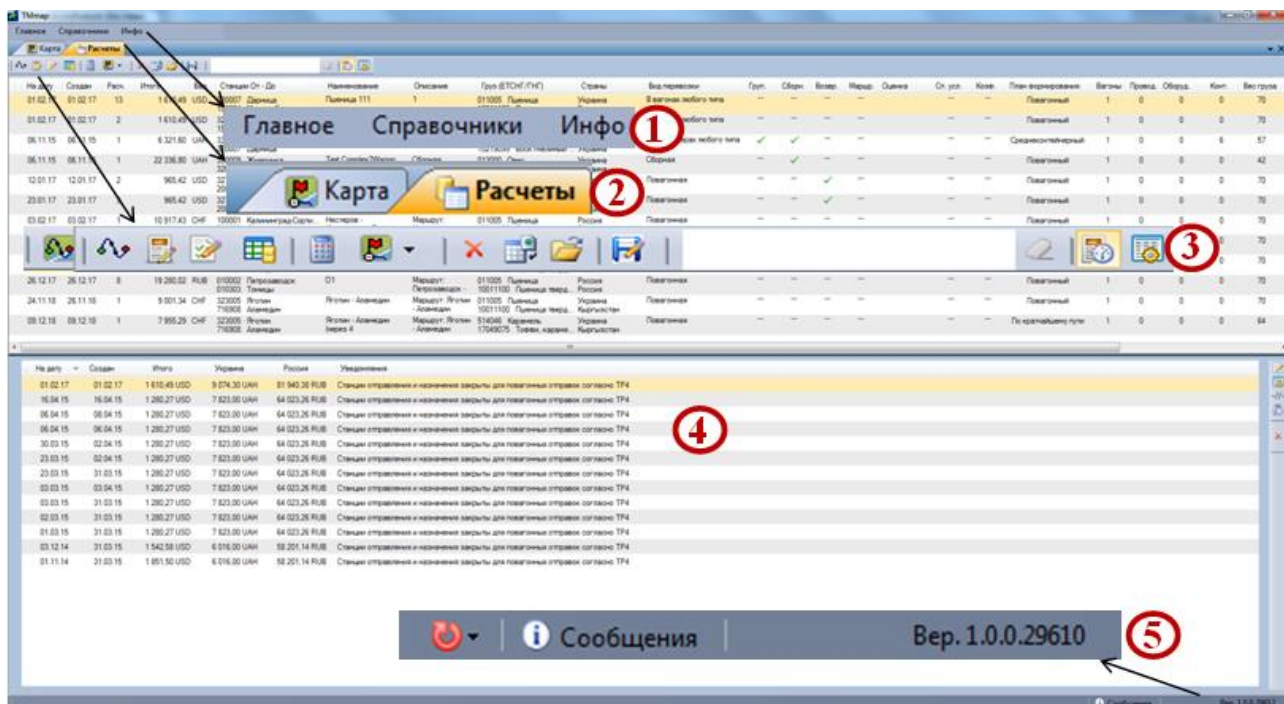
Главное Справочники Инфо

Карта Расчеты

Главное Справочники Инфо ①

Карта Расчеты ②

③

| На дату | Создан | Итого | Украина | Россия | Уведомления |
|---|---|---|---|---|---|
| 01.02.17 | 01.02.17 | 1 610,49 USD | 9 074,30 UAH | 81 940,30 RUB | Станции отправления и назначения закрыты для повагонных отправок согласно ТР4 |
| 16.04.15 | 16.04.15 | 1 280,27 USD | 7 623,00 UAH | 64 023,26 RUB | Станции отправления и назначения закрыты для повагонных отправок согласно ТР4 |
| 06.04.15 | 06.04.15 | 1 280,27 USD | 7 623,00 UAH | 64 023,26 RUB | Станции отправления и назначения закрыты для повагонных отправок согласно ТР4 |
| 06.04.15 | 06.04.15 | 1 280,27 USD | 7 623,00 UAH | 64 023,26 RUB | Станции отправления и назначения закрыты для повагонных отправок согласно ТР4 |
| 30.03.15 | 02.04.15 | 1 280,27 USD | 7 623,00 UAH | 64 023,26 RUB | Станции отправления и назначения закрыты для повагонных отправок согласно ТР4 |
| 23.03.15 | 02.04.15 | 1 280,27 USD | 7 623,00 UAH | 64 023,26 RUB | Станции отправления и назначения закрыты для повагонных отправок согласно ТР4 |
| 23.03.15 | 31.03.15 | 1 280,27 USD | 7 623,00 UAH | 64 023,26 RUB | Станции отправления и назначения закрыты для повагонных отправок согласно ТР4 |
| 03.03.15 | 03.04.15 | 1 280,27 USD | 7 623,00 UAH | 64 023,26 RUB | Станции отправления и назначения закрыты для повагонных отправок согласно ТР4 |
| 03.03.15 | 31.03.15 | 1 280,27 USD | 7 623,00 UAH | 64 023,26 RUB | Станции отправления и назначения закрыты для повагонных отправок согласно ТР4 |
| 02.03.15 | 31.03.15 | 1 280,27 USD | 7 623,00 UAH | 64 023,26 RUB | Станции отправления и назначения закрыты для повагонных отправок согласно ТР4 |
| 01.03.15 | 31.03.15 | 1 280,27 USD | 7 623,00 UAH | 64 023,26 RUB | Станции отправления и назначения закрыты для повагонных отправок согласно ТР4 |
| 03.12.14 | 31.03.15 | 1 542,58 USD | 6 016,00 UAH | 58 201,14 RUB | Станции отправления и назначения закрыты для повагонных отправок согласно ТР4 |
| 01.11.14 | 31.03.15 | 1 651,50 USD | 6 016,00 UAH | 58 201,14 RUB | Станции отправления и назначения закрыты для повагонных отправок согласно ТР4 |

④

Сообщения Вер. 1.0.0.29610 ⑤